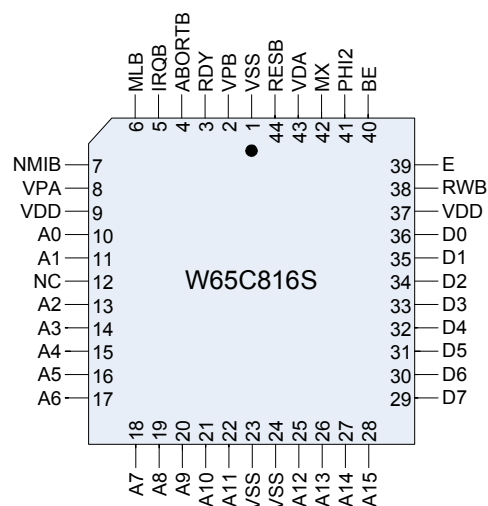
MLB 6
IRQB 5
ABORTB 4
RDY 3
VPB 2
VSS 1
RESB 44
VDA 43
MX 42
PHI2 41
BE 40

NMIB 7
VPA 8
VDD 9
A0 10
A1 11
NC 12
A2 13
A3 14
A4 15
A5 16
A6 17

W65C816S

39 E
38 RWB
37 VDD
36 D0
35 D1
34 D2
33 D3
32 D4
31 D5
30 D6
29 D7

18 A7
19 A8
20 A9
21 A10
22 A11
23 VSS
24 VSS
25 A12
26 A13
27 A14
28 A15